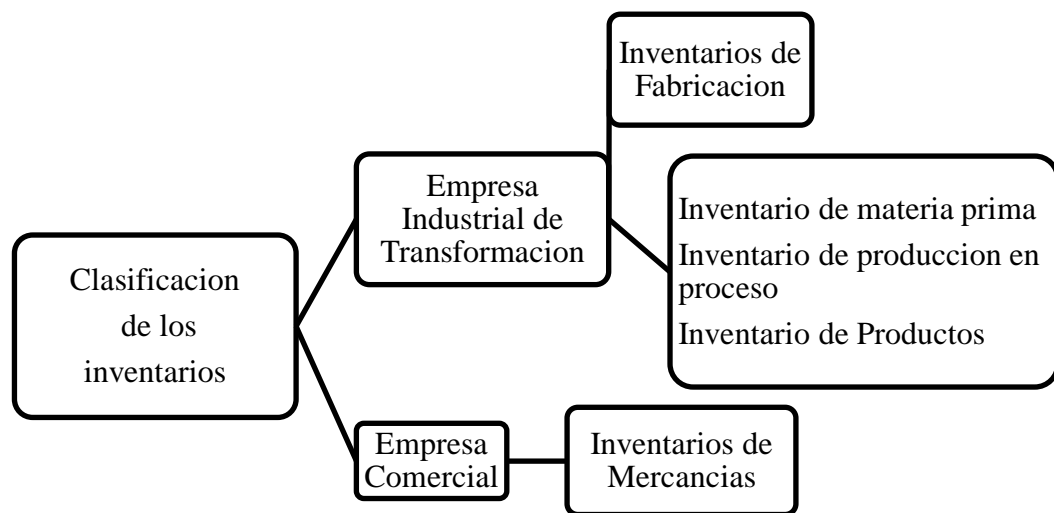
Clasificacion de los inventarios

Empresa Industrial de Transformacion

Inventarios de Fabricacion

Inventario de materia prima
Inventario de produccion en proceso
Inventario de Productos

Empresa Comercial

Inventarios de Mercancias